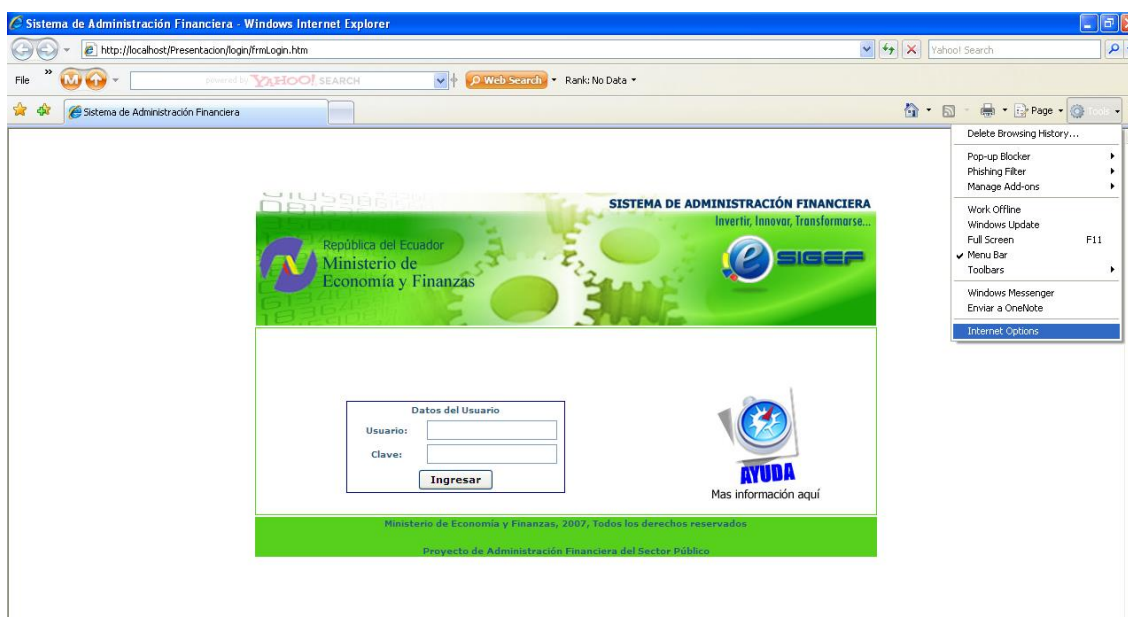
Sistema de Administración Financiera - Windows Internet Explorer

http://localhost/Presentacion/login/frmLogin.htm

Yahoo! Search

File

powered by YAHOO! SEARCH

Web Search

Rank: No Data

Sistema de Administración Financiera

Page

Tools

Delete Browsing History...

Pop-up Blocker

Phishing Filter

Manage Add-ons

Work Offline

Windows Update

Full Screen F11

Menu Bar

Toolbars

Windows Messenger

Enviar a OneNote

Internet Options

SISTEMA DE ADMINISTRACIÓN FINANCIERA

Invertir, Innovar, Transformarse...

República del Ecuador

Ministerio de Economía y Finanzas

SIGEF

Datos del Usuario

Usuario:

Clave:

Ingresar

AYUDA

Mas información aquí

Ministerio de Economía y Finanzas, 2007, Todos los derechos reservados

Proyecto de Administración Financiera del Sector Público